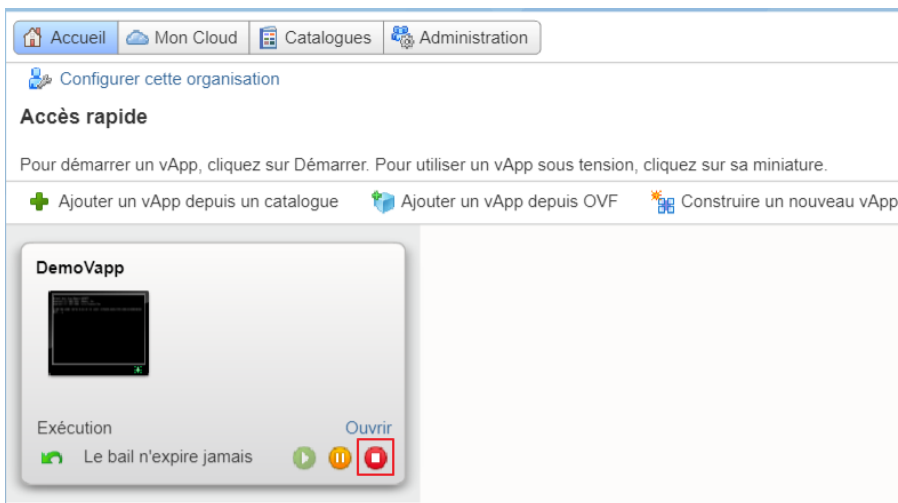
Accueil Mon Cloud Catalogues Administration

Configurer cette organisation

Accès rapide

Pour démarrer un vApp, cliquez sur Démarrer. Pour utiliser un vApp sous tension, cliquez sur sa miniature.

Ajouter un vApp depuis un catalogue Ajouter un vApp depuis OVF Construire un nouveau vApp

DemoVapp

Exécution Ouvrir

Le bail n'expire jamais